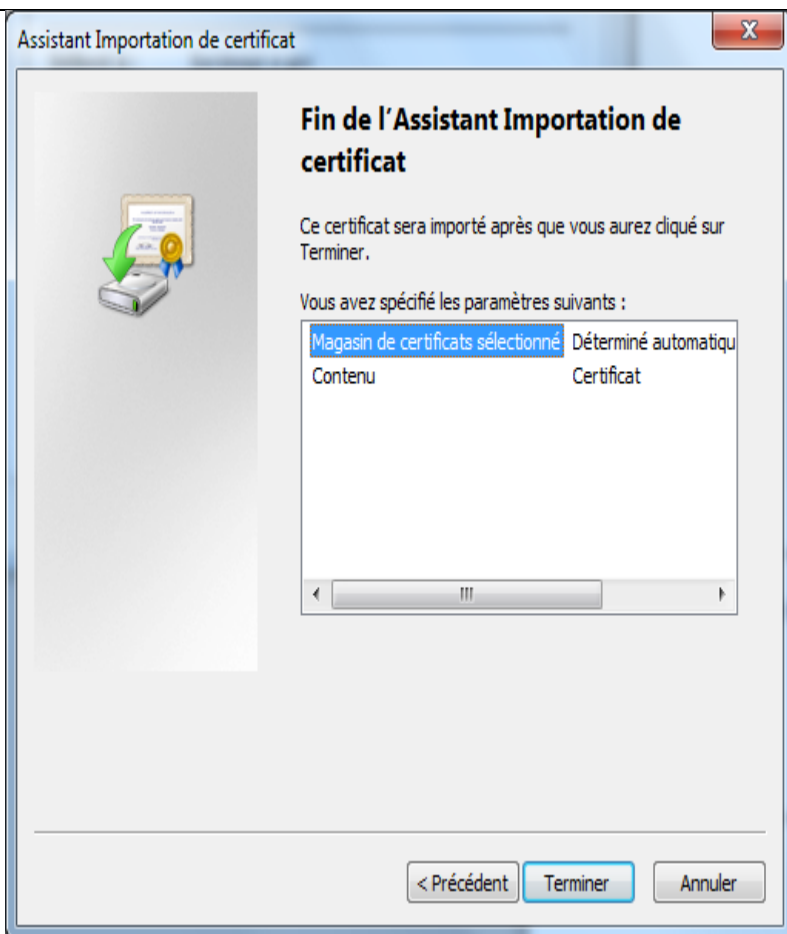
Assistant Importation de certificat

X

Fin de l'Assistant Importation de certificat

Ce certificat sera importé après que vous aurez cliqué sur Terminer.

Vous avez spécifié les paramètres suivants :

| | |
|---|---|
| Magasin de certificats sélectionné | Déterminé automatiqu |
| Contenu | Certificat |

< Précédent

Terminer

Annuler